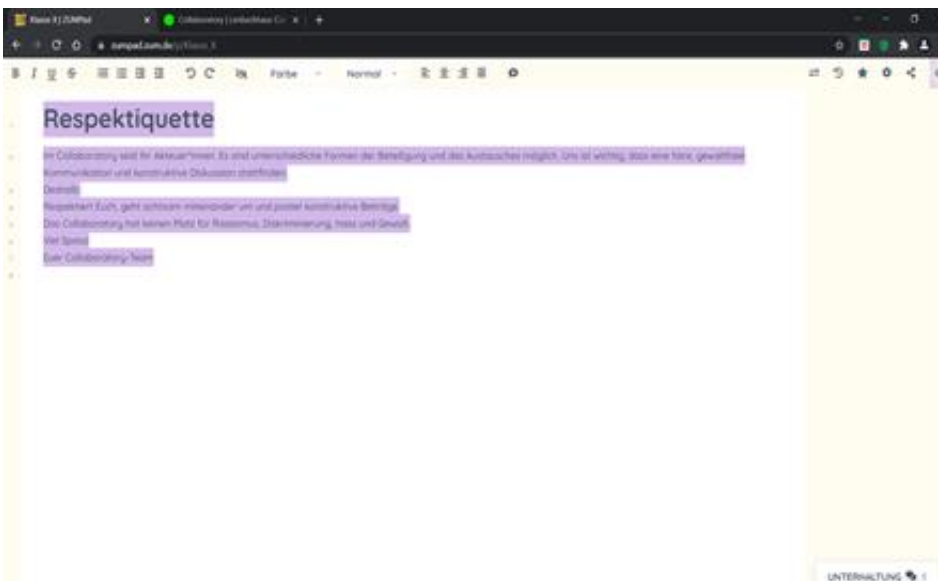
Klasse 8 | ZUMPad
Collaboratory | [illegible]
zumpad.zum.de/p/Klasse_8

Farbe
Normal

Respektiquette

Im Collaboratory seid ihr Akteur*innen! Es sind unterschiedliche Formen der Beteiligung und des Austausches möglich. Uns ist wichtig, dass eine faire, gewaltfreie Kommunikation und konstruktive Diskussion stattfinden.
Deshalb:
Respektiert Euch, geht achtsam miteinander um und postet konstruktive Beiträge.
Das Collaboratory hat keinen Platz für Rassismus, Diskriminierung, Hass und Gewalt.
Viel Spaß!
Euer Collaboratory-Team

UNTERHALTUNG